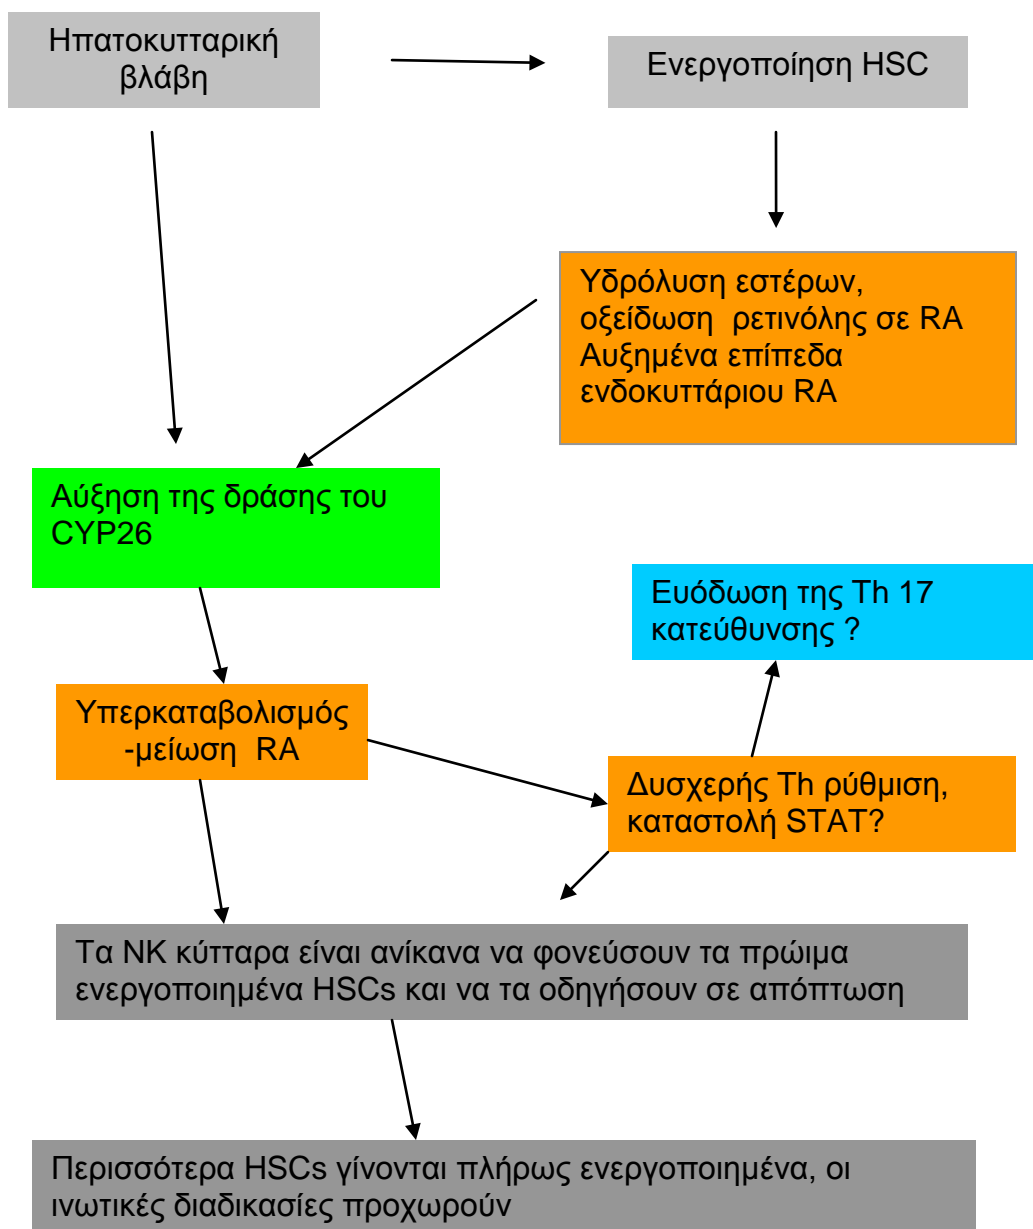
Ηπατοκυτταρική βλάβη

Ενεργοποίηση HSC

Υδρόλυση εστέρων, οξείδωση ρετινόλης σε RA Αυξημένα επίπεδα ενδοκυττάριου RA

Αύξηση της δράσης του CYP26

Ευόδωση της Th 17 κατεύθυνσης ?

Υπερκαταβολισμός -μείωση RA

Δυσχερής Th ρύθμιση, καταστολή STAT?

Τα NK κύτταρα είναι ανίκανα να φονεύσουν τα πρώιμα ενεργοποιημένα HSCs και να τα οδηγήσουν σε απόπτωση

Περισσότερα HSCs γίνονται πλήρως ενεργοποιημένα, οι ινωτικές διαδικασίες προχωρούν